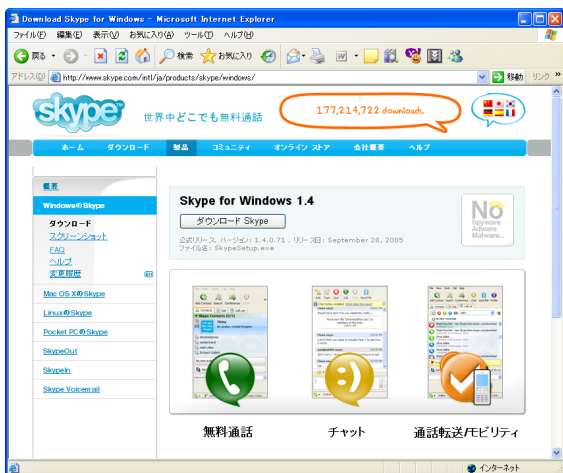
Download Skype for Windows - Microsoft Internet Explorer

ファイル(F) 編集(E) 表示(V) お気に入り(A) ツール(T) ヘルプ(H)

戻る 検索 お気に入り

アドレス(D) http://www.skype.com/intl/ja/products/skype/windows/

移動 リンク

skype

世界中どこでも無料通話

177,214,722 downloads.

ホーム ダウンロード 製品 コミュニティ オンライン ストア 会社概要 ヘルプ

概要

Windows®Skype

ダウンロード

スクリーンショット

FAQ

ヘルプ

変更履歴

Mac OS X®Skype

Linux®Skype

Pocket PC®Skype

SkypeOut

SkypeIn

Skype Voicemail

Skype for Windows 1.4

ダウンロード Skype

公式リリース バージョン: 1.4.0.71 - リリース日: September 28, 2005

ファイル名: SkypeSetup.exe

No Spyware Adware Malware...

無料通話

チャット

通話転送/モビリティ

インターネット